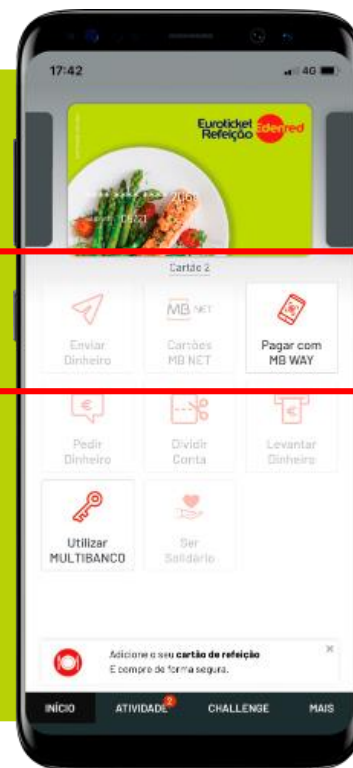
17:42

4G

Euroticket Refeição Edenred

Cartão 2

Enviar Dinheiro

MB NET

Cartões MB NET

Pagar com MB WAY

Pedir Dinheiro

Dividir Conta

Levantar Dinheiro

Utilizar MULTIBANCO

Ser Solidário

Adicione o seu **cartão de refeição** E compre de forma segura.

×

INÍCIO

ATIVIDADE 2

CHALLENGE

MAIS